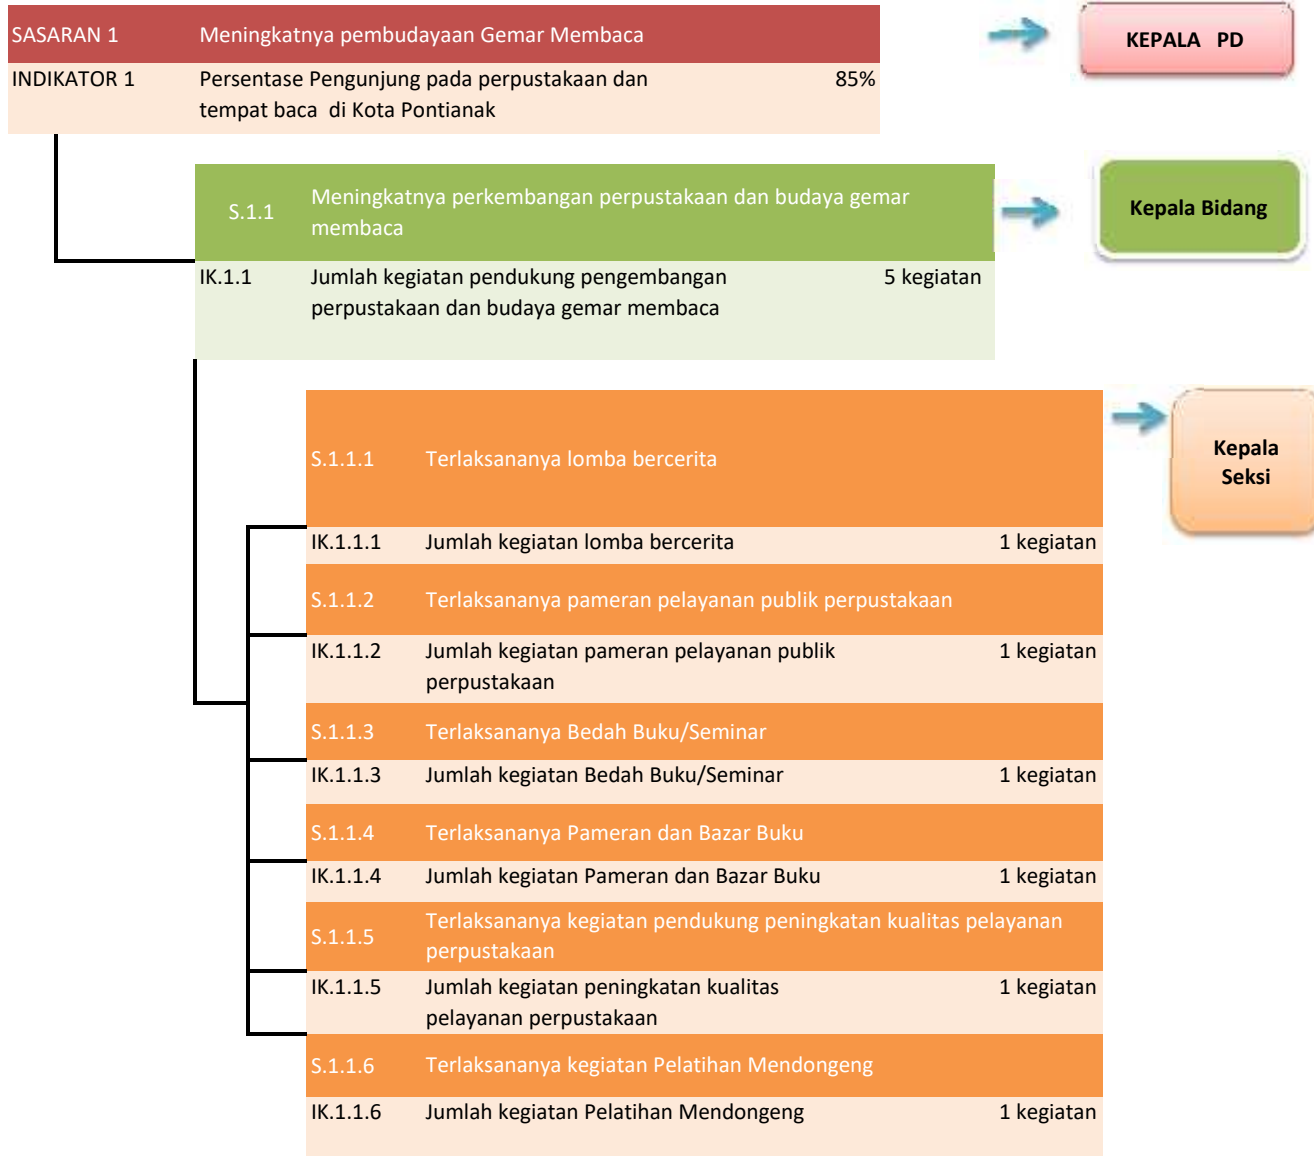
| SASARAN 1 | Meningkatnya pembudayaan Gemar Membaca | |
|---|---|---|
| INDIKATOR 1 | Persentase Pengunjung pada perpustakaan dan tempat baca di Kota Pontianak | 85% |

KEPALA PD

| S.1.1 | Meningkatnya perkembangan perpustakaan dan budaya gemar membaca | |
|---|---|---|
| IK.1.1 | Jumlah kegiatan pendukung pengembangan perpustakaan dan budaya gemar membaca | 5 kegiatan |

Kepala Bidang

| S.1.1.1 | Terlaksananya lomba bercerita | |
|---|---|---|
| IK.1.1.1 | Jumlah kegiatan lomba bercerita | 1 kegiatan |
| S.1.1.2 | Terlaksananya pameran pelayanan publik perpustakaan | |
| IK.1.1.2 | Jumlah kegiatan pameran pelayanan publik perpustakaan | 1 kegiatan |
| S.1.1.3 | Terlaksananya Bedah Buku/Seminar | |
| IK.1.1.3 | Jumlah kegiatan Bedah Buku/Seminar | 1 kegiatan |
| S.1.1.4 | Terlaksananya Pameran dan Bazar Buku | |
| IK.1.1.4 | Jumlah kegiatan Pameran dan Bazar Buku | 1 kegiatan |
| S.1.1.5 | Terlaksananya kegiatan pendukung peningkatan kualitas pelayanan perpustakaan | |
| IK.1.1.5 | Jumlah kegiatan peningkatan kualitas pelayanan perpustakaan | 1 kegiatan |
| S.1.1.6 | Terlaksananya kegiatan Pelatihan Mendongeng | |
| IK.1.1.6 | Jumlah kegiatan Pelatihan Mendongeng | 1 kegiatan |

Kepala Seksi